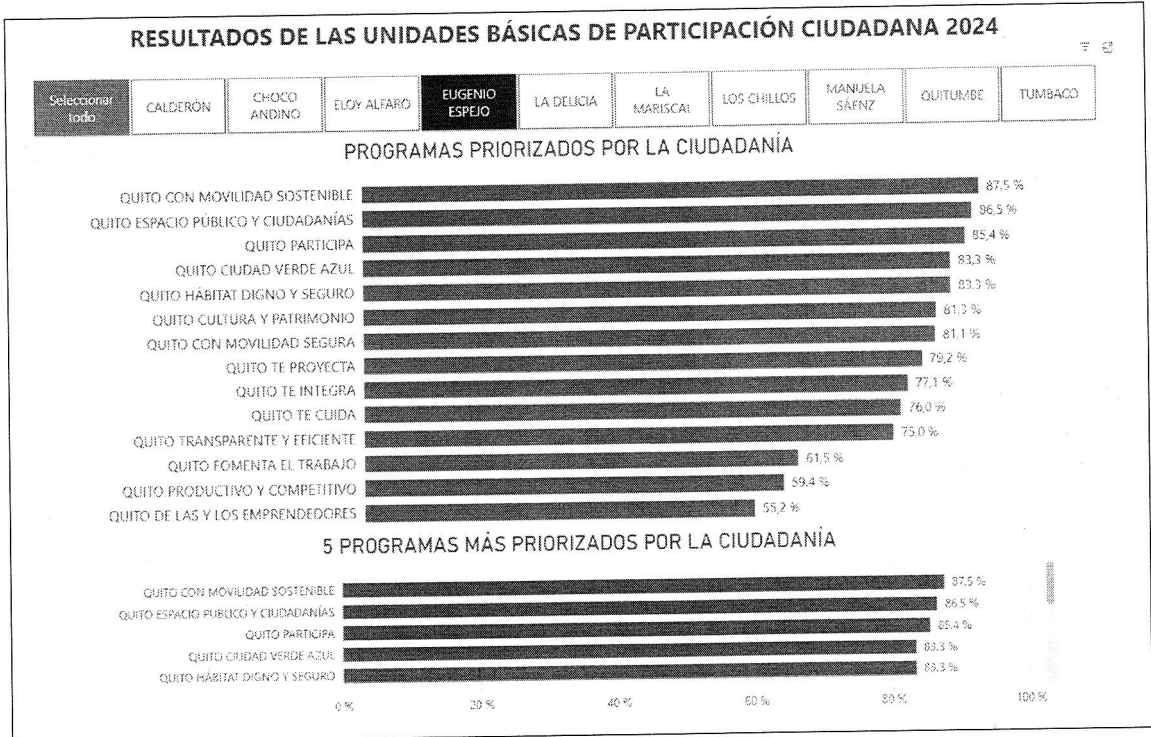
RESULTADOS DE LAS UNIDADES BÁSICAS DE PARTICIPACIÓN CIUDADANA 2024

Seleccionar todo | CALDERÓN | CHOCO ANDINO | ELOY ALFARO | EUGENIO ESPEJO | LA DELICIA | LA MARISCAL | LOS CHILLOS | MANUELA SÁENZ | QUITUMBE | TUMBACO

PROGRAMAS PRIORIZADOS POR LA CIUDADANÍA

QUITO CON MOVILIDAD SOSTENIBLE 87,5 %
QUITO ESPACIO PÚBLICO Y CIUDADANÍAS 86,5 %
QUITO PARTICIPA 85,4 %
QUITO CIUDAD VERDE AZUL 83,3 %
QUITO HÁBITAT DIGNO Y SEGURO 83,3 %
QUITO CULTURA Y PATRIMONIO 81,3 %
QUITO CON MOVILIDAD SEGURA 81,1 %
QUITO TE PROYECTA 79,2 %
QUITO TE INTEGRA 77,1 %
QUITO TE CUIDA 76,0 %
QUITO TRANSPARENTE Y EFICIENTE 75,0 %
QUITO FOMENTA EL TRABAJO 61,5 %
QUITO PRODUCTIVO Y COMPETITIVO 59,4 %
QUITO DE LAS Y LOS EMPRENDEDORES 55,2 %

5 PROGRAMAS MÁS PRIORIZADOS POR LA CIUDADANÍA

QUITO CON MOVILIDAD SOSTENIBLE 87,5 %
QUITO ESPACIO PÚBLICO Y CIUDADANÍAS 86,5 %
QUITO PARTICIPA 85,4 %
QUITO CIUDAD VERDE AZUL 83,3 %
QUITO HÁBITAT DIGNO Y SEGURO 83,3 %

0 % 20 % 40 % 60 % 80 % 100 %